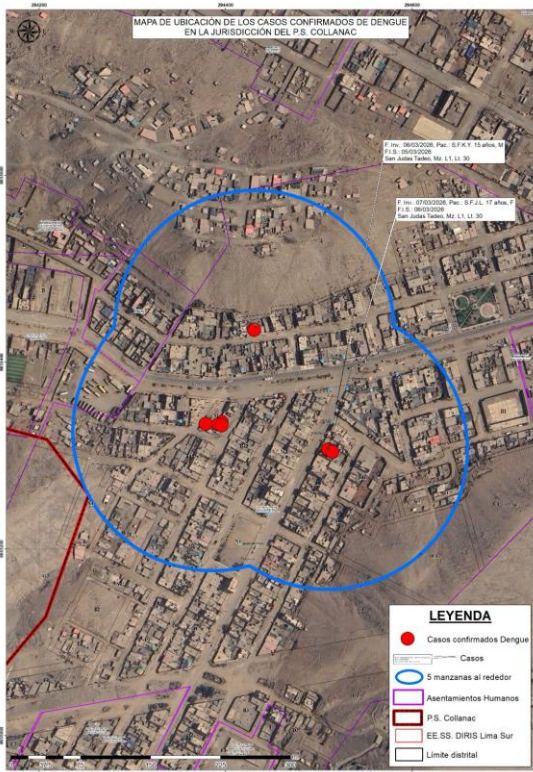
MAPA DE UBICACIÓN DE LOS CASOS CONFIRMADOS DE DENGUE EN LA JURISDICCIÓN DEL P.S. COLLANAC

F. Inv.: 08/03/2026, Pac.: S.F.K.Y. 15 años, M
F.I.S.: 05/03/2026
San Judas Tadeo, Mz. L1, Lt. 30

F. Inv.: 07/03/2026, Pac.: S.F.J.L. 17 años, F
F.I.S.: 06/03/2026
San Judas Tadeo, Mz. L1, Lt. 30

LEYENDA
Casos confirmados Dengue
Casos
5 manzanas al rededor
Asentamientos Humanos
P.S. Collanac
EE.SS. DIRIS Lima Sur
Limite distrital